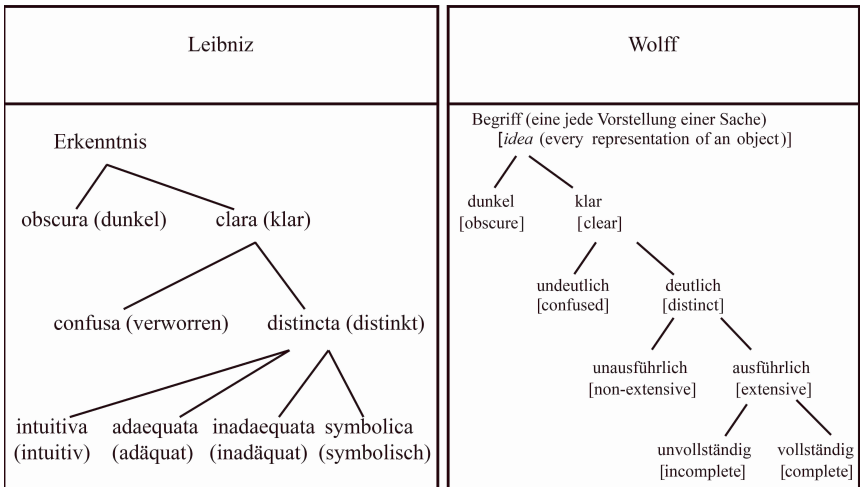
| Leibniz | Wolff |
|---|---|
| Erkenntnis<br>obscura (dunkel) clara (klar)<br>confusa (verworren) distincta (distinkt)<br>intuitiva (intuitiv) adaequata (adäquat) inadaequata (inadäquat) symbolica (symbolisch) | Begriff (eine jede Vorstellung einer Sache) [*idea* (every representation of an object)]<br>dunkel [obscure] klar [clear]<br>undeutlich [confused] deutlich [distinct]<br>unausführlich [non-extensive] ausführlich [extensive]<br>unvollständig [incomplete] vollständig [complete] |